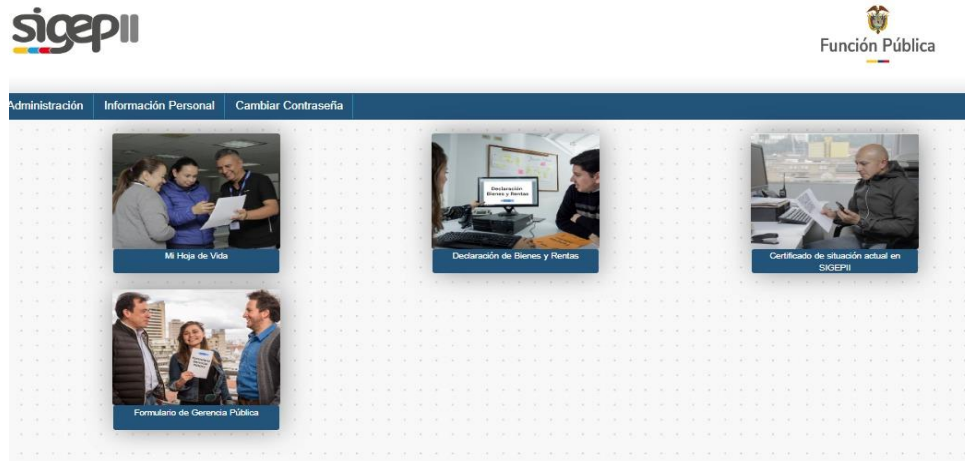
sigepII

Función Pública

Administración | Información Personal | Cambiar Contraseña

Mi Hoja de Vida

Declaración Bienes y Rentas

Declaración de Bienes y Rentas

Certificado de situación actual en SIGEPII

Formulario de Gerencia Pública